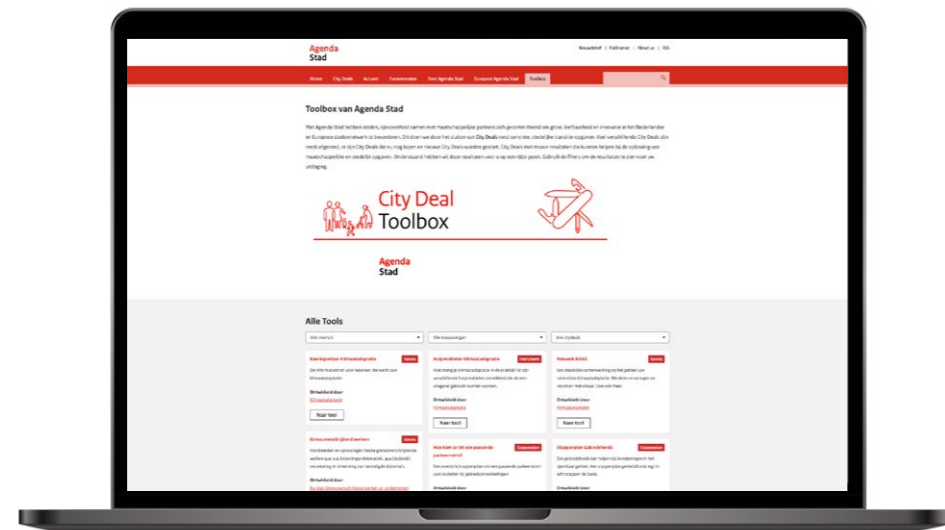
Agenda
Stad

Nieuwsbrief | Publicaties | About us | RSS

Home City Deals Actueel Evenementen Over Agenda Stad Europese Agenda Stad Toolbox

Toolbox van Agenda Stad

Met Agenda Stad hebben steden, rijksoverheid samen met maatschappelijke partners zich ge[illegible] ingezet om groei, leefbaarheid en innovatie in het Nederlandse en Europese stedennetwerk te bevorderen. Dit doen we door het sluiten van City Deals rond concrete, stedelijke transitie-opgaven. Veel verschillende City Deals zijn reeds afgerond, er zijn City Deals die nog lopen en nieuwe City Deals worden gesloten. City Deals met mooie resultaten die kunnen helpen bij de oplossing van maatschappelijke en stedelijke opgaven. Onderstaand hebben wij deze resultaten voor u op een rij gezet. Gebruik de filters om de resultaten te zien naar uw uitdaging.

City Deal
Toolbox

Agenda
Stad

Alle Tools

Alle thema's
Alle oplossingen
Alle citydeals

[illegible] Instrument
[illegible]
Ontwikkeld door:
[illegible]
Naar tool

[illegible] Instrument
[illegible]
Ontwikkeld door:
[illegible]
Naar tool

Netwerk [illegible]
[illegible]
Ontwikkeld door:
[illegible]
Naar tool

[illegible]
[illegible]
Ontwikkeld door:
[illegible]

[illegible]
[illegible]
Ontwikkeld door:

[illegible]
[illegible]
Ontwikkeld door: